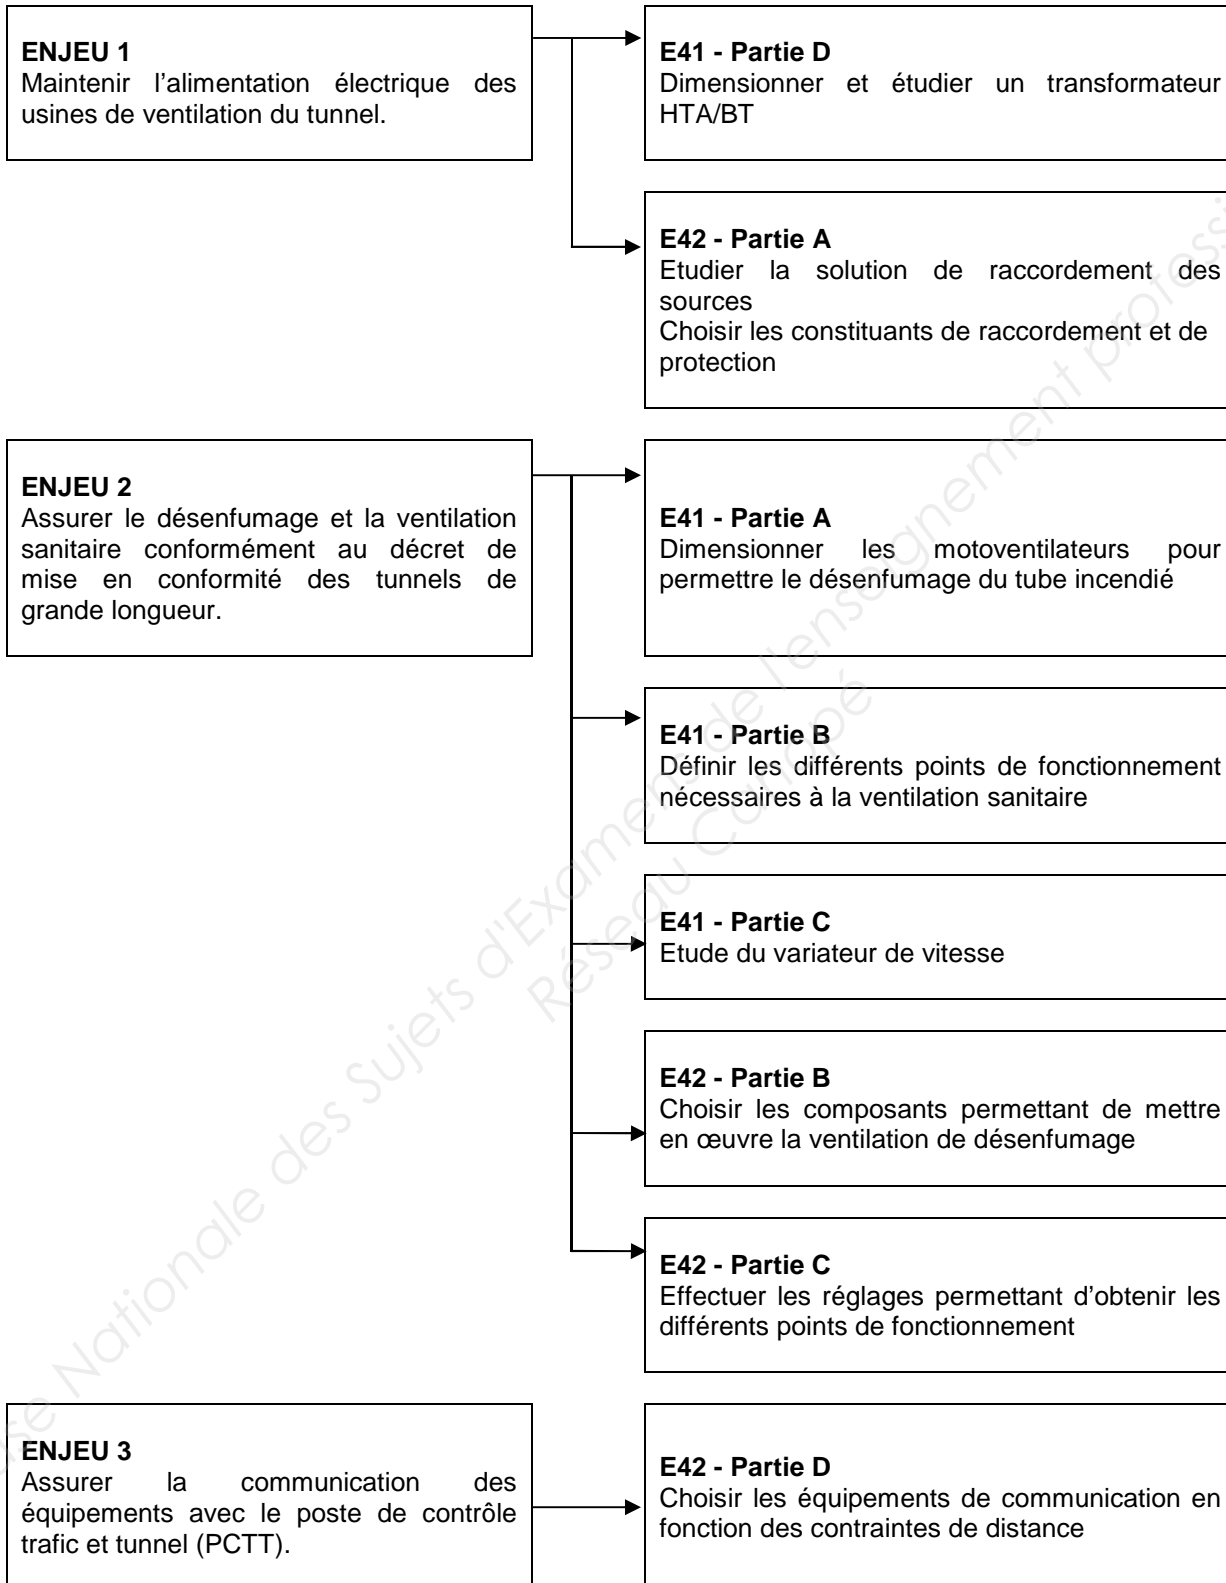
**ENJEU 1**
Maintenir l'alimentation électrique des usines de ventilation du tunnel.

**E41 - Partie D**
Dimensionner et étudier un transformateur HTA/BT

**E42 - Partie A**
Etudier la solution de raccordement des sources
Choisir les constituants de raccordement et de protection

**ENJEU 2**
Assurer le désenfumage et la ventilation sanitaire conformément au décret de mise en conformité des tunnels de grande longueur.

**E41 - Partie A**
Dimensionner les motoventilateurs pour permettre le désenfumage du tube incendié

**E41 - Partie B**
Définir les différents points de fonctionnement nécessaires à la ventilation sanitaire

**E41 - Partie C**
Etude du variateur de vitesse

**E42 - Partie B**
Choisir les composants permettant de mettre en œuvre la ventilation de désenfumage

**E42 - Partie C**
Effectuer les réglages permettant d'obtenir les différents points de fonctionnement

**ENJEU 3**
Assurer la communication des équipements avec le poste de contrôle trafic et tunnel (PCTT).

**E42 - Partie D**
Choisir les équipements de communication en fonction des contraintes de distance

Base Nationale des Sujets d'Examens de l'enseignement professionnel
Réseau Canopé